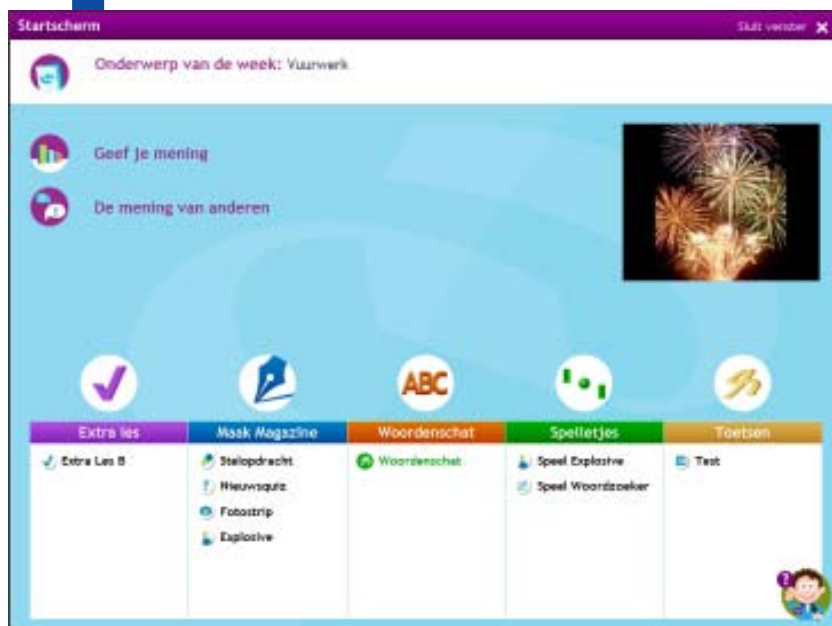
Startscherm

Sluit venster

Onderwerp van de week: Vuurwerk

Geef je mening

De mening van anderen

ABC

| Extra les | Maak Magazine | Woordenschat | Spelletjes | Toetsen |
|---|---|---|---|---|
| Extra Les 8 | Stelopdracht | Woordenschat | Speel Explosive | Test |
| | Nieuwsquiz | | Speel Woordzoeker | |
| | Fotostrip | | | |
| | Explosive | | | |